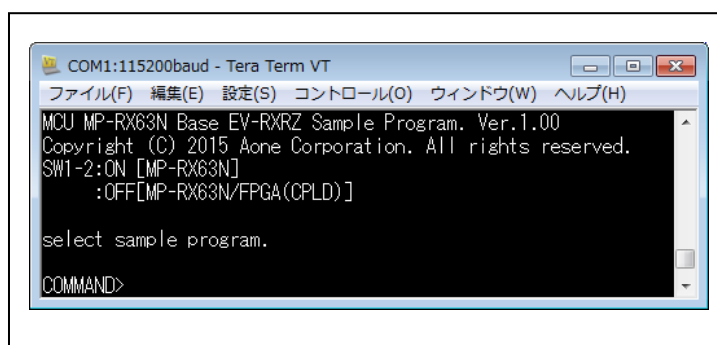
COM1:115200baud - Tera Term VT

ファイル(F) 編集(E) 設定(S) コントロール(O) ウィンドウ(W) ヘルプ(H)

MCU MP-RX63N Base EV-RXRZ Sample Program. Ver.1.00
Copyright (C) 2015 Aone Corporation. All rights reserved.
SW1-2:ON [MP-RX63N]
:OFF[MP-RX63N/FPGA(CPLD)]

select sample program.

COMMAND>